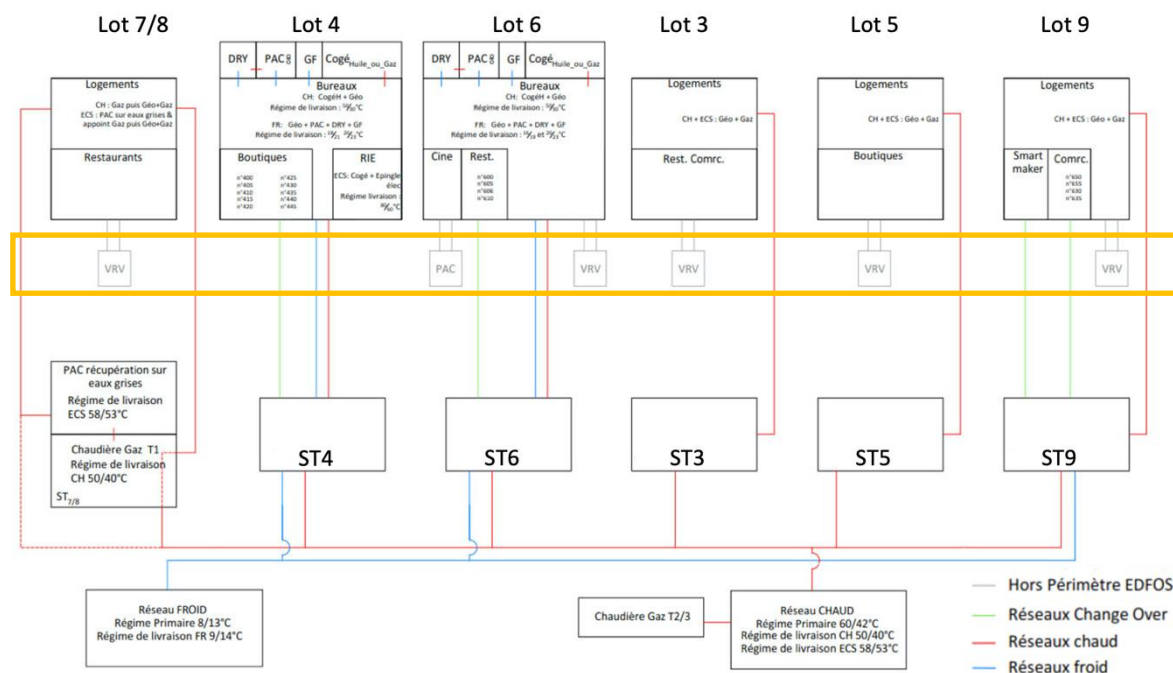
Lot 7/8

Logements
CH : Gaz puis Géo+Gaz
ECS : PAC sur eaux grises & appoint Gaz puis Géo+Gaz

Restaurants

VRV

PAC récupération sur eaux grises
Régime de livraison ECS 58/53°C

Chaudière Gaz T1
Régime de livraison CH 50/40°C
$ST_{7/8}$

Lot 4

DRY | PAC | GF | Cogé$_{Huile\_ou\_Gaz}$

Bureaux
CH: CogéH + Géo
Régime de livraison : $^{50}/_{40}$°C
FR: Géo + PAC + DRY + GF
Régime de livraison : $^{16}/_{21}$ $^{20}/_{23}$°C

Boutiques
n°400 n°425
n°405 n°430
n°410 n°435
n°415 n°440
n°420 n°445

RIE
ECS: Cogé + Epingle élec
Régime livraison : $^{60}/_{45}$°C

ST4

Lot 6

DRY | PAC | GF | Cogé$_{Huile\_ou\_Gaz}$

Bureaux
CH: CogéH + Géo
Régime de livraison : $^{50}/_{40}$°C
FR: Géo + PAC + DRY + GF
Régime de livraison : $^{16}/_{19}$ et $^{20}/_{23}$°C

Cine
Rest.
n°600
n°605
n°606
n°610

PAC
VRV

ST6

Lot 3

Logements
CH + ECS : Géo + Gaz
Rest. Comrc.

VRV

ST3

Lot 5

Logements
CH + ECS : Géo + Gaz
Boutiques

VRV

ST5

Lot 9

Logements
CH + ECS : Géo + Gaz
Smart maker
Comrc.
n°650
n°655
n°630
n°635

VRV

ST9

Réseau FROID
Régime Primaire 8/13°C
Régime de livraison FR 9/14°C

Chaudière Gaz T2/3

Réseau CHAUD
Régime Primaire 60/42°C
Régime de livraison CH 50/40°C
Régime de livraison ECS 58/53°C

Hors Périmètre EDFOS
Réseaux Change Over
Réseaux chaud
Réseaux froid